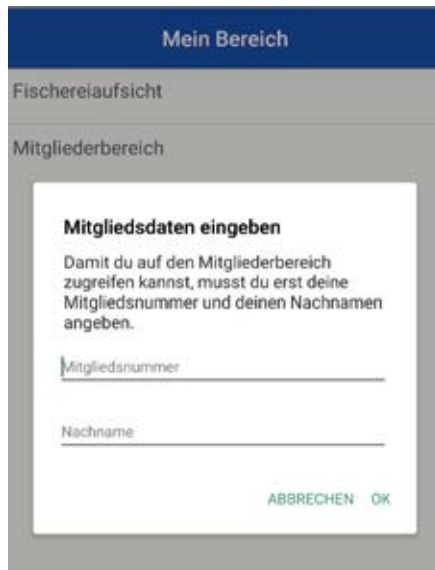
Mein Bereich

Fischereiaufsicht

Mitgliederbereich

Mitgliedsdaten eingeben

Damit du auf den Mitgliederbereich zugreifen kannst, musst du erst deine Mitgliedsnummer und deinen Nachnamen angeben.

Mitgliedsnummer

Nachname

ABBRECHEN OK